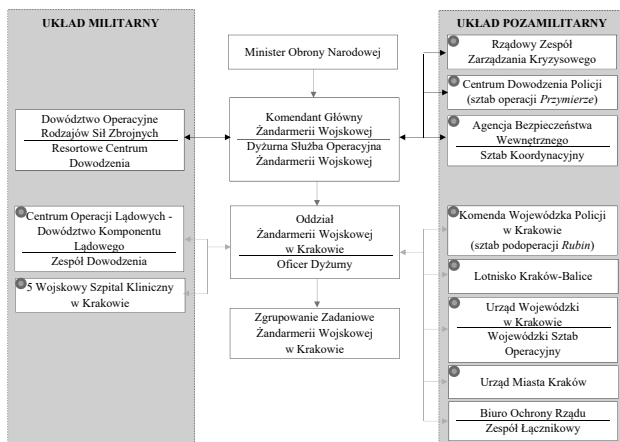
UKŁAD MILITARNY

Dowództwo Operacyjne Rodzajów Sił Zbrojnych
Resortowe Centrum Dowodzenia

Centrum Operacji Lądowych - Dowództwo Komponentu Lądowego
Zespół Dowodzenia

5 Wojskowy Szpital Kliniczny w Krakowie

Minister Obrony Narodowej

Komendant Główny Żandarmerii Wojskowej
Dyżurna Służba Operacyjna Żandarmerii Wojskowej

Oddział Żandarmerii Wojskowej w Krakowie
Oficer Dyżurny

Zgrupowanie Zadaniowe Żandarmerii Wojskowej w Krakowie

UKŁAD POZAMILITARNY

Rządowy Zespół Zarządzania Kryzysowego

Centrum Dowodzenia Policji (sztab operacji *Przymierze*)

Agencja Bezpieczeństwa Wewnętrznego
Sztab Koordynacyjny

Komenda Wojewódzka Policji w Krakowie (sztab podoperacji *Rubin*)

Lotnisko Kraków-Balice

Urząd Wojewódzki w Krakowie
Wojewódzki Sztab Operacyjny

Urząd Miasta Kraków

Biuro Ochrony Rządu
Zespół Łącznikowy